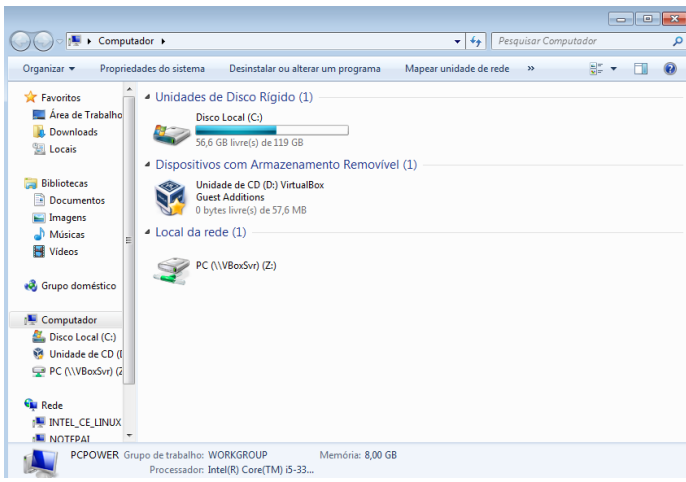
Computador ▸

Pesquisar Computador

Organizar ▾ Propriedades do sistema Desinstalar ou alterar um programa Mapear unidade de rede »

Favoritos
Área de Trabalho
Downloads
Locais

Bibliotecas
Documentos
Imagens
Músicas
Vídeos

Grupo doméstico

Computador
Disco Local (C:)
Unidade de CD (I
PC (\\VBoxSvr) (Z

Rede
INTEL_CE_LINUX
NOTEPAI

Unidades de Disco Rígido (1)

Disco Local (C:)
56,6 GB livre(s) de 119 GB

Dispositivos com Armazenamento Removível (1)

Unidade de CD (D:) VirtualBox Guest Additions
0 bytes livre(s) de 57,6 MB

Local da rede (1)

PC (\\VBoxSvr) (Z:)

PCPOWER Grupo de trabalho: WORKGROUP Memória: 8,00 GB
Processador: Intel(R) Core(TM) i5-33...